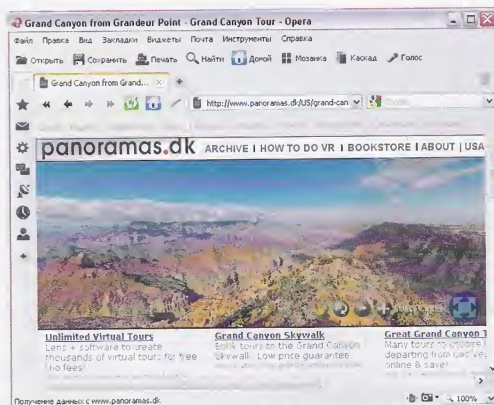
Grand Canyon from Grandeur Point - Grand Canyon Tour - Opera

Файл Правка Вид Закладки Виджеты Почта Инструменты Справка

Открыть Сохранить Печать Найти Домой Мозаика Каскад Голос

Grand Canyon from Grand...

http://www.panoramas.dk/US/grand-can

panoramas.dk ARCHIVE | HOW TO DO VR | BOOKSTORE | ABOUT | USA

Unlimited Virtual Tours
Lens + software to create thousands of virtual tours for free - no fees!

Grand Canyon Skywalk
Book tours to the Grand Canyon Skywalk. Low price guarantee

Great Grand Canyon T
Many tours to choose f departing from Las Veg online & save!

Получение данных с www.panoramas.dk

100%